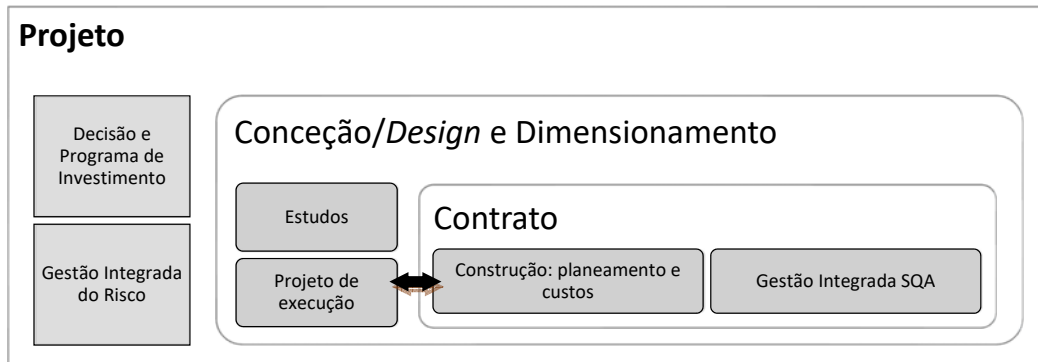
Projeto

Decisão e Programa de Investimento

Gestão Integrada do Risco

Conceção/*Design* e Dimensionamento

Estudos

Projeto de execução

Contrato

Construção: planeamento e custos

Gestão Integrada SQA